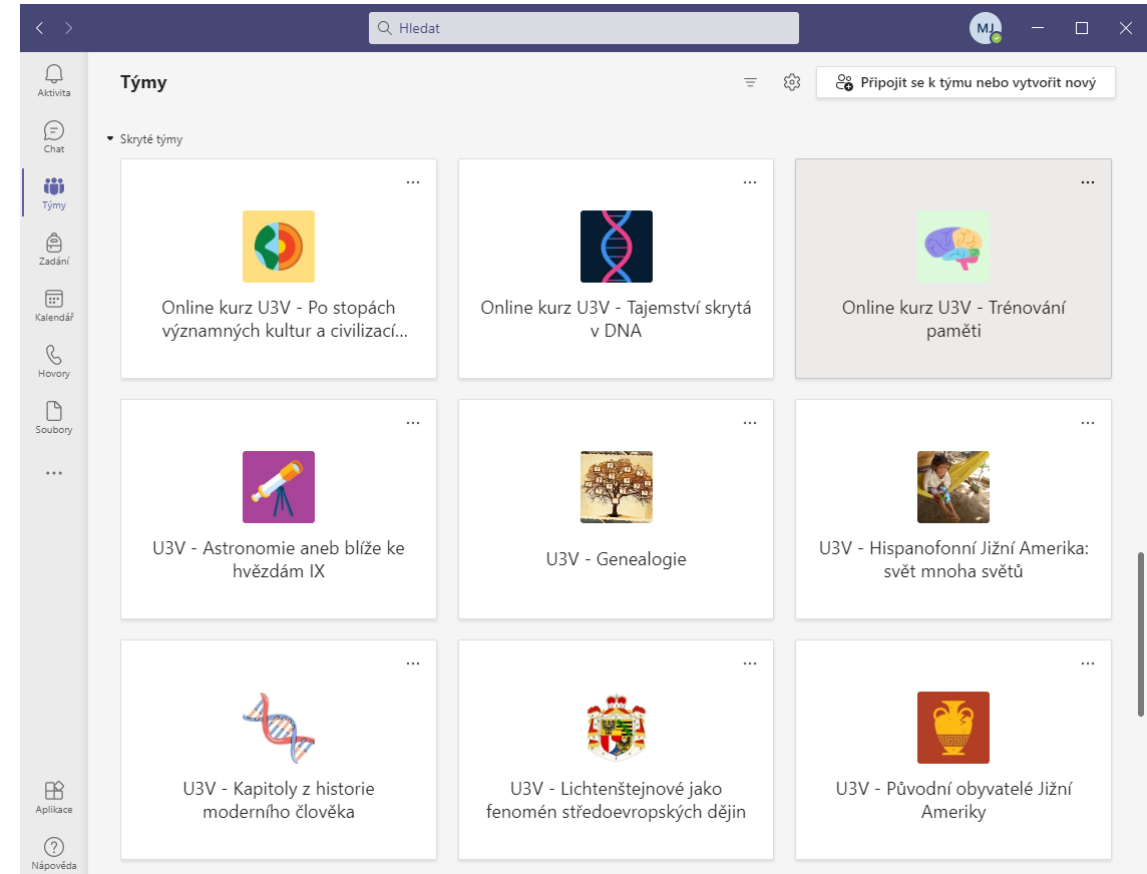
Hledat

MJ

Aktivita

Chat

Týmy

Zadání

Kalendář

Hovory

Soubory

...

Aplikace

Nápověda

Týmy

Připojit se k týmu nebo vytvořit nový

Skryté týmy

...

Online kurz U3V - Po stopách významných kultur a civilizací...

...

Online kurz U3V - Tajemství skrytá v DNA

...

Online kurz U3V - Trénování paměti

...

U3V - Astronomie aneb blíže ke hvězdám IX

...

U3V - Genealogie

...

U3V - Hispanofonní Jižní Amerika: svět mnoha světů

...

U3V - Kapitoly z historie moderního člověka

...

U3V - Lichtenštejnové jako fenomén středoevropských dějin

...

U3V - Původní obyvatelé Jižní Ameriky